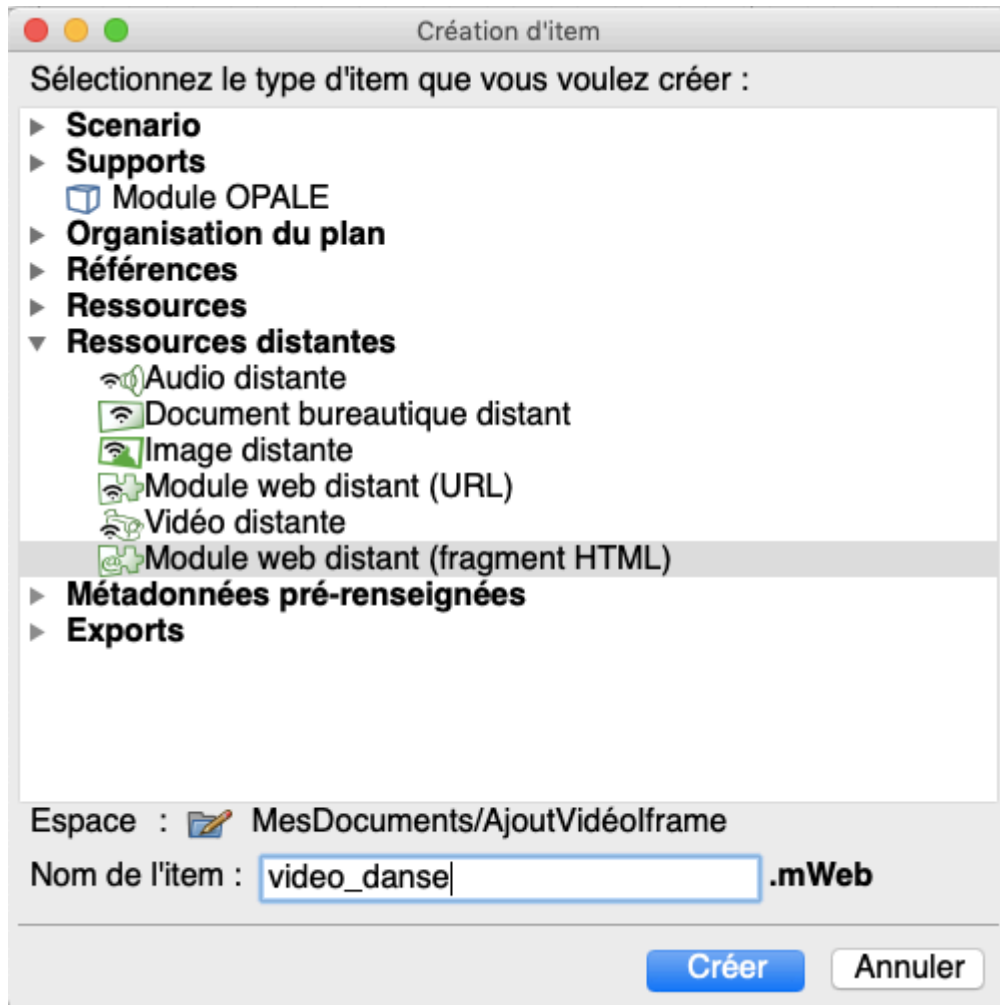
Création d'item

Sélectionnez le type d'item que vous voulez créer :

Scenario
Supports
Module OPALE
Organisation du plan
Références
Ressources
Ressources distantes
Audio distante
Document bureautique distant
Image distante
Module web distant (URL)
Vidéo distante
Module web distant (fragment HTML)
Métadonnées pré-renseignées
Exports

Espace : MesDocuments/AjoutVidéoIframe
Nom de l'item : video_danse .mWeb

Créer
Annuler